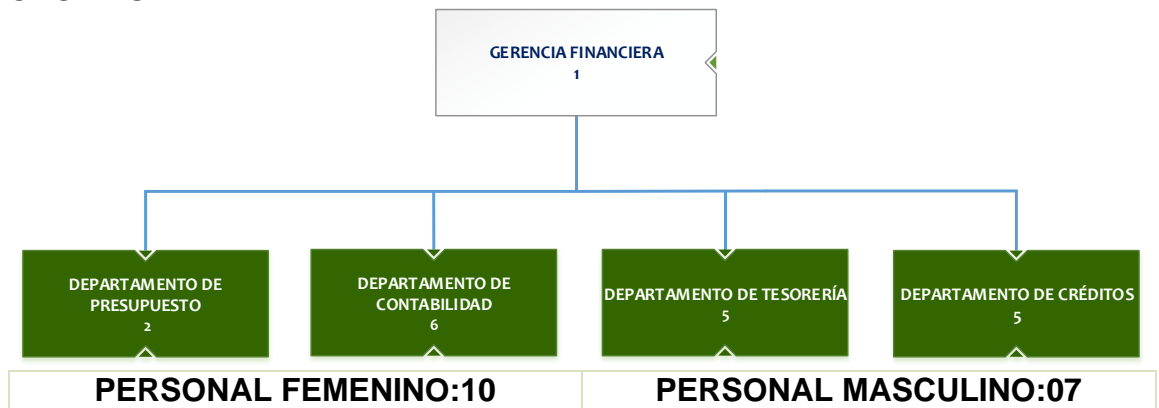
GERENCIA FINANCIERA
1

DEPARTAMENTO DE PRESUPUESTO
2

DEPARTAMENTO DE CONTABILIDAD
6

DEPARTAMENTO DE TESORERÍA
5

DEPARTAMENTO DE CRÉDITOS
5

| PERSONAL FEMENINO:10 | PERSONAL MASCULINO:07 |
|---|---|